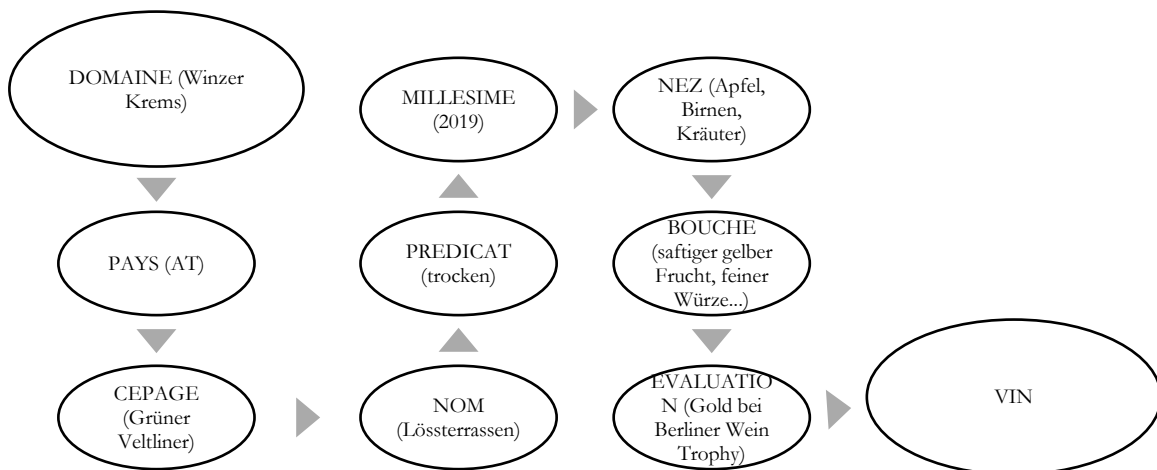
DOMAINE (Winzer Krems)

PAYS (AT)

CEPAGE (Grüner Veltliner)

NOM (Lösterrassen)

PREDICAT (trocken)

MILLESIME (2019)

NEZ (Apfel, Birnen, Kräuter)

BOUCHE (saftiger gelber Frucht, feiner Würze...)

EVALUATION (Gold bei Berliner Wein Trophy)

VIN